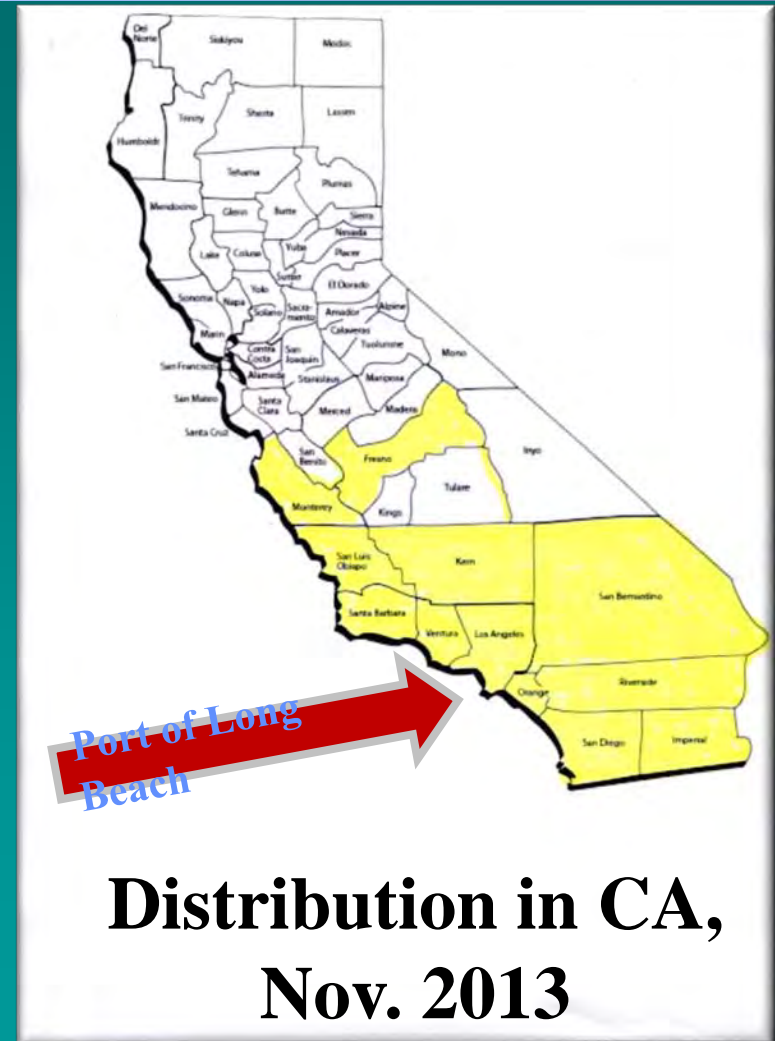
Del Norte
Siskiyou
Modoc
Humboldt
Trinity
Shasta
Lassen
Tehama
Plumas
Mendocino
Glenn
Butte
Sierra
Nevada
Yuba
Placer
Lake
Colusa
Sutter
Yolo
El Dorado
Sonoma
Napa
Sacramento
Alpine
Solano
Amador
Marin
Calaveras
Tuolumne
Contra Costa
San Joaquin
Mono
San Francisco
Alameda
Stanislaus
Mariposa
San Mateo
Santa Clara
Merced
Madera
Santa Cruz
San Benito
Fresno
Inyo
Tulare
Monterey
Kings
San Luis Obispo
Kern
San Bernardino
Santa Barbara
Ventura
Los Angeles
Orange
Riverside
San Diego
Imperial

Port of Long Beach

Distribution in CA, Nov. 2013